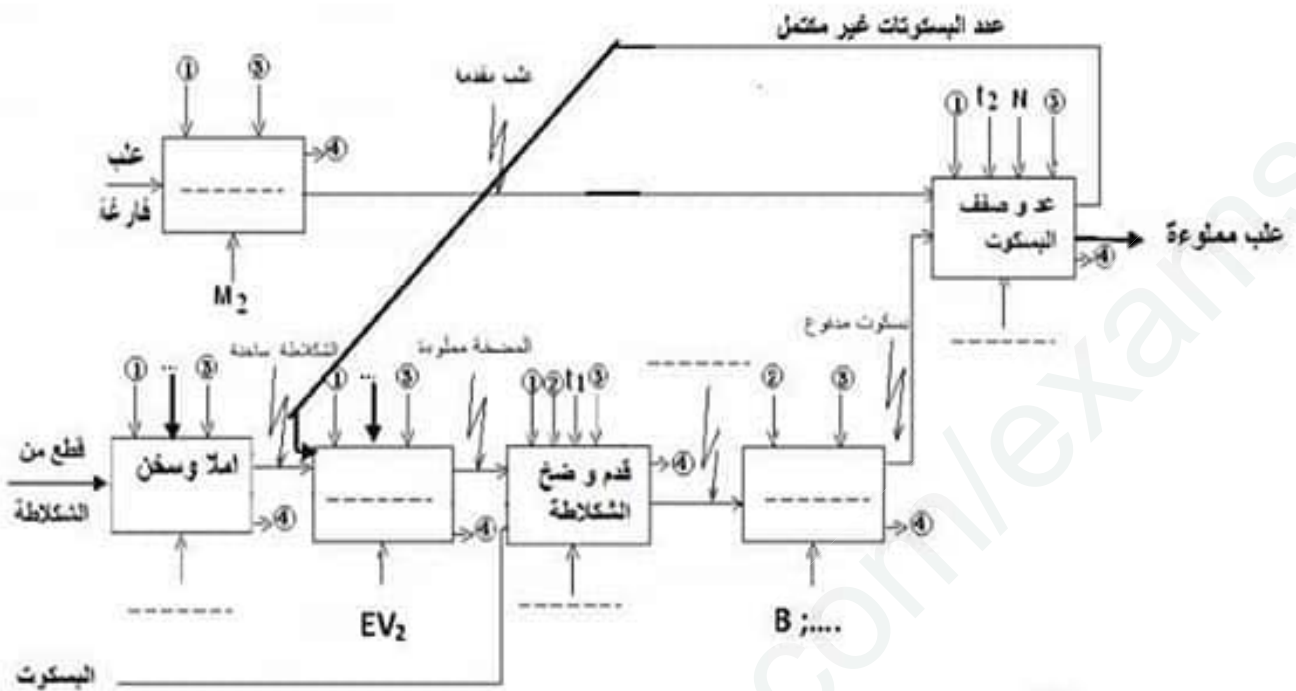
عدد البسكوتات غير مكتمل

①
⑤
④
علب
فارغة
--------
$M_2$

علب مقدمة

①
$t_2$
N
⑤
عد و صفف
البسكوت
علب مملوءة
④
--------

بسكوت مدفوع

الشكلاطة ساخنة
المضخة مملوءة

①
...
⑤
قطع من
الشكلاطة
املا وسخن
④
--------

①
...
⑤
--------
④
$EV_2$

①②$t_1$⑤
قدم و ضخ
الشكلاطة
④
--------

--------
②
⑤
--------
④
B ;....

البسكوت